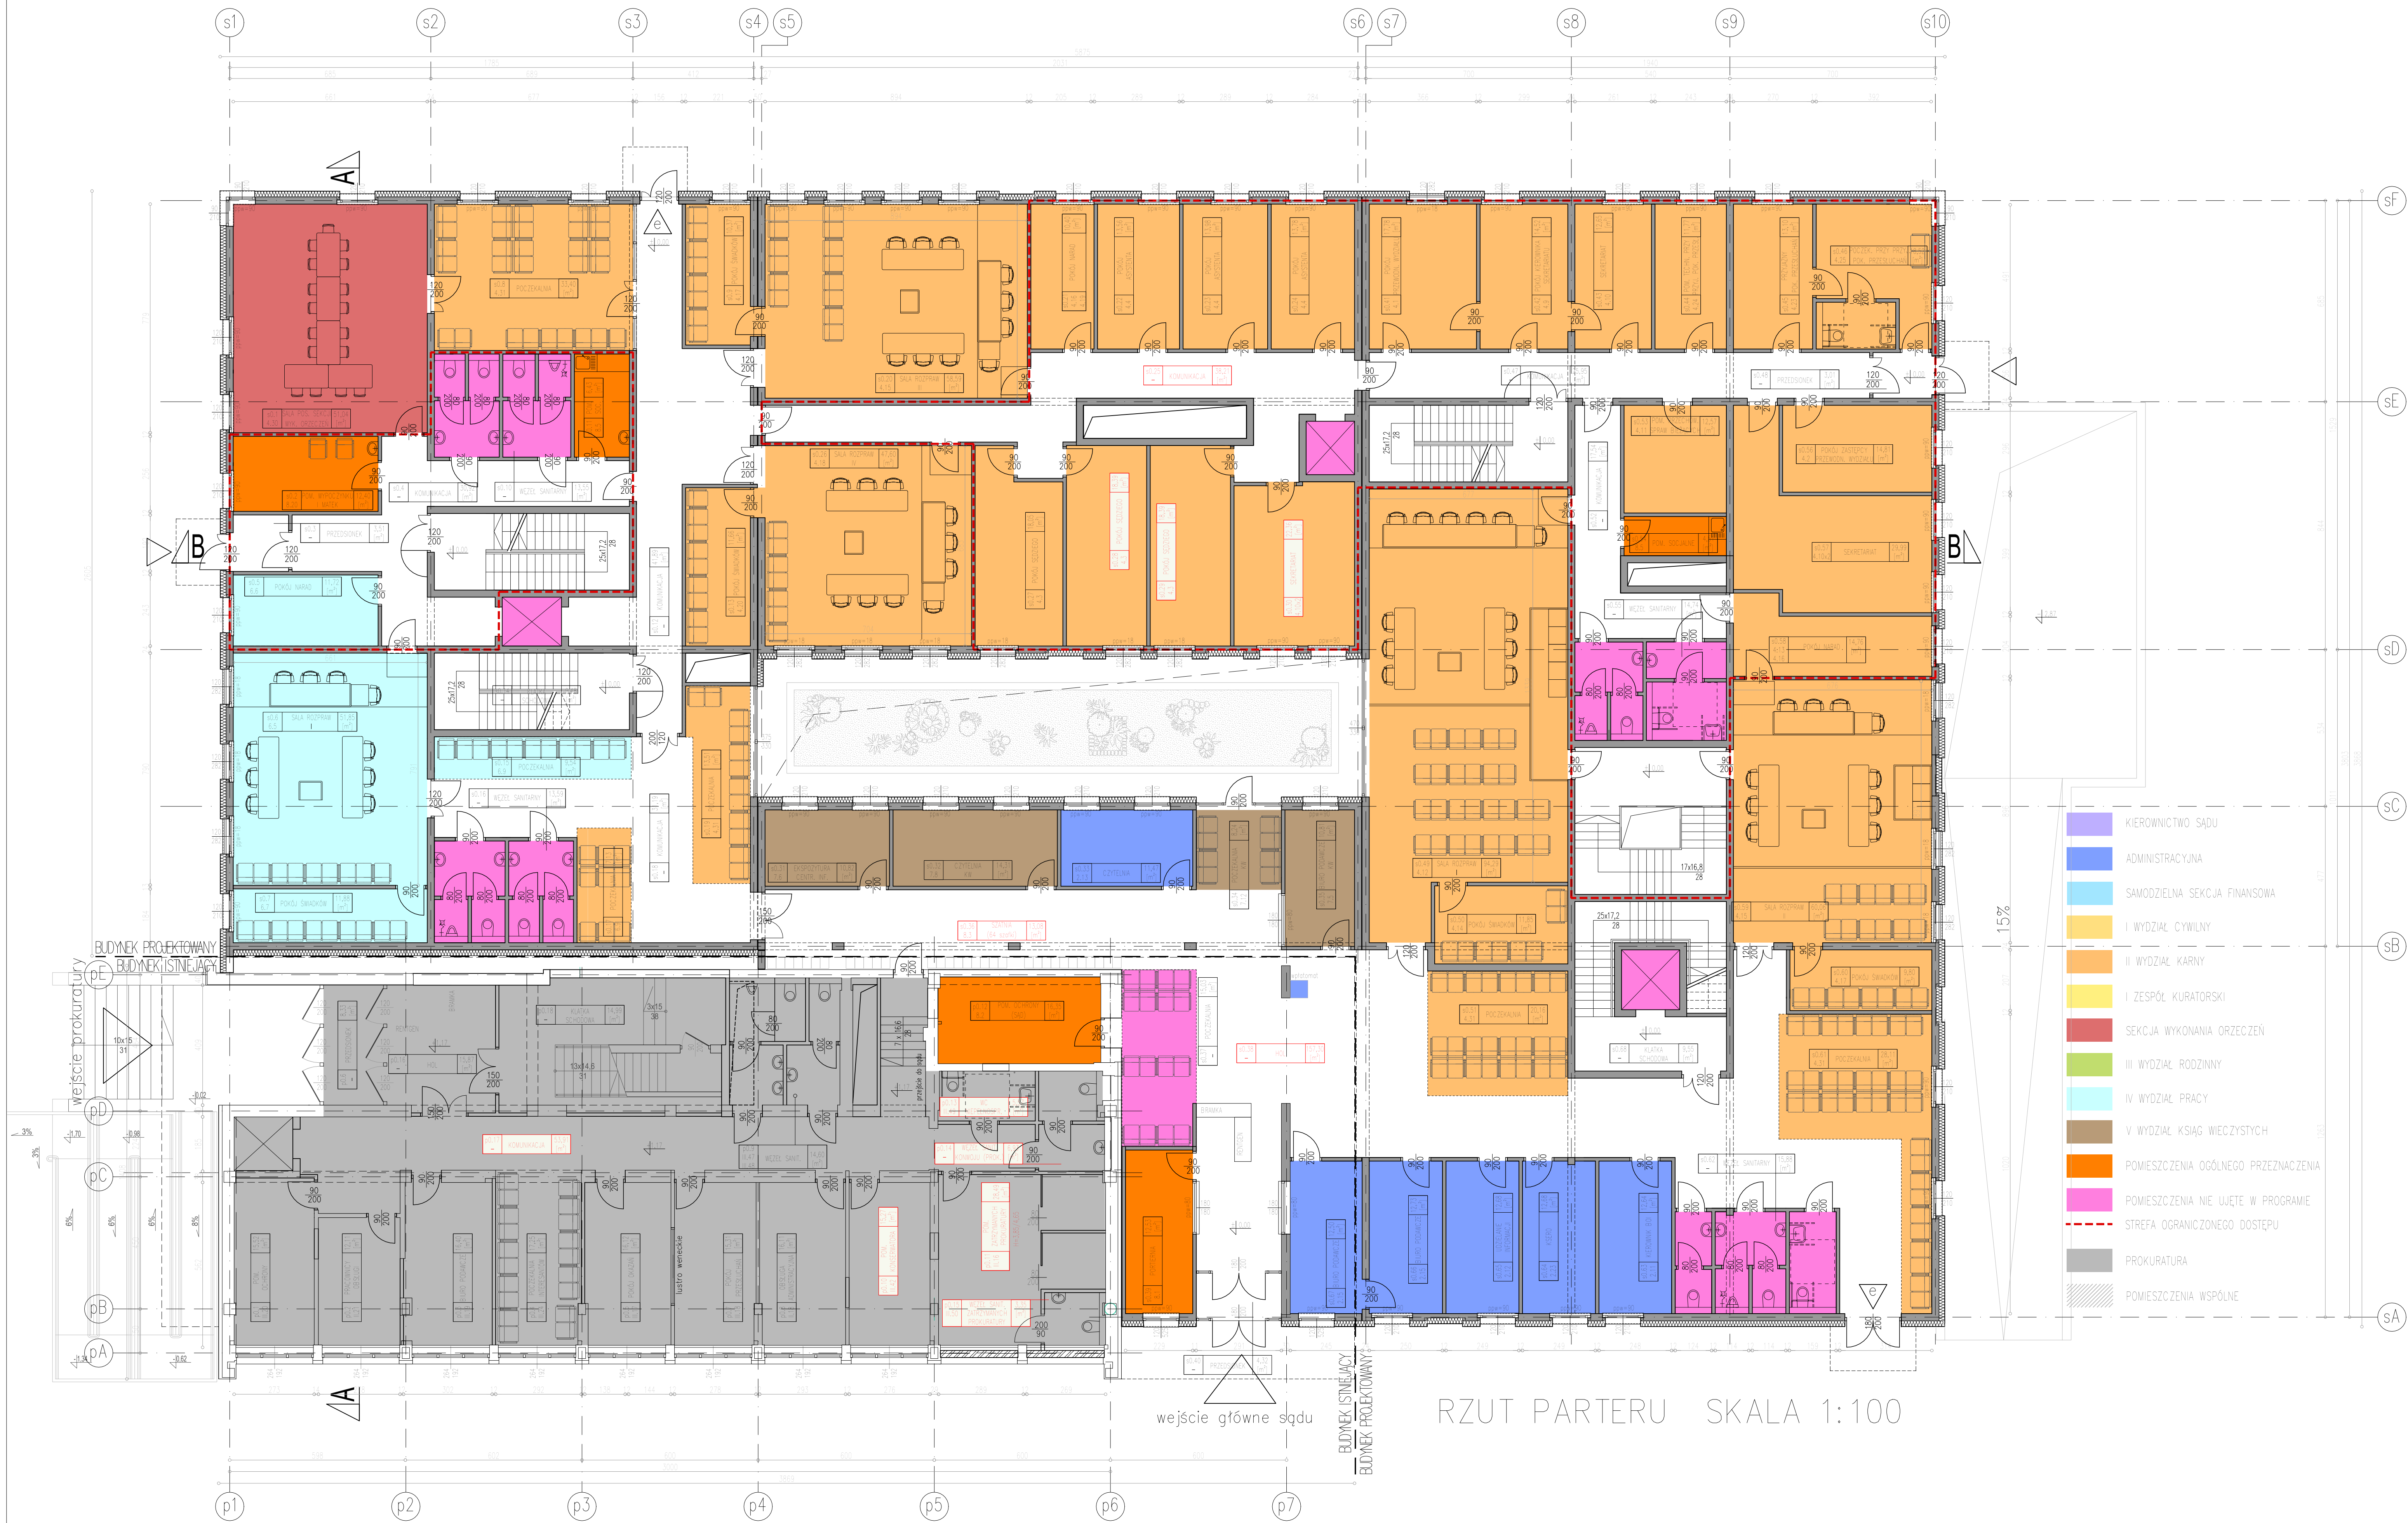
s1 s2 s3 s4 s5 s6 s7 s8 s9 s10

sF sE sD sC sB sA

p1 p2 p3 p4 p5 p6 p7

pE pD pC pB pA

A
B
B
A

POCZEKALNIA
SALA ROZPRAW
KOMUNIKACJA
PRZEDSIONEK
WĘZEŁ SANITARNY
POKÓJ NARAD
POKÓJ ŚWIADKÓW
SEKRETARIAT
CZYTELNIA
WĘZEŁ SANIT.
KLATKA SCHODOWA
PORTIERNIA
ROZMOWNICA
BRAMKA

120
200
90
200
25x17,2
28
17x16,8
28
13x14,6
31
10x15
31
3x15
38

15%
6%
6%
6%
8%
3%
3%

BUDYNEK PROJEKTOWANY
BUDYNEK ISTNIEJĄCY
wejście prokuratury
lustro weneckie
przejście do sądu
wejście główne sądu
BUDYNEK ISTNIEJĄCY
BUDYNEK PROJEKTOWANY

RZUT PARTERU SKALA 1:100

KIEROWNICTWO SĄDU
ADMINISTRACYJNA
SAMODZIELNA SEKCJA FINANSOWA
I WYDZIAŁ CYWILNY
II WYDZIAŁ KARNY
I ZESPÓŁ KURATORSKI
SEKCJA WYKONANIA ORZECZEŃ
III WYDZIAŁ RODZINNY
IV WYDZIAŁ PRACY
V WYDZIAŁ KSIĄG WIECZYSTYCH
POMIESZCZENIA OGÓLNEGO PRZEZNACZENIA
POMIESZCZENIA NIE UJĘTE W PROGRAMIE
STREFA OGRANICZONEGO DOSTĘPU
PROKURATURA
POMIESZCZENIA WSPÓLNE